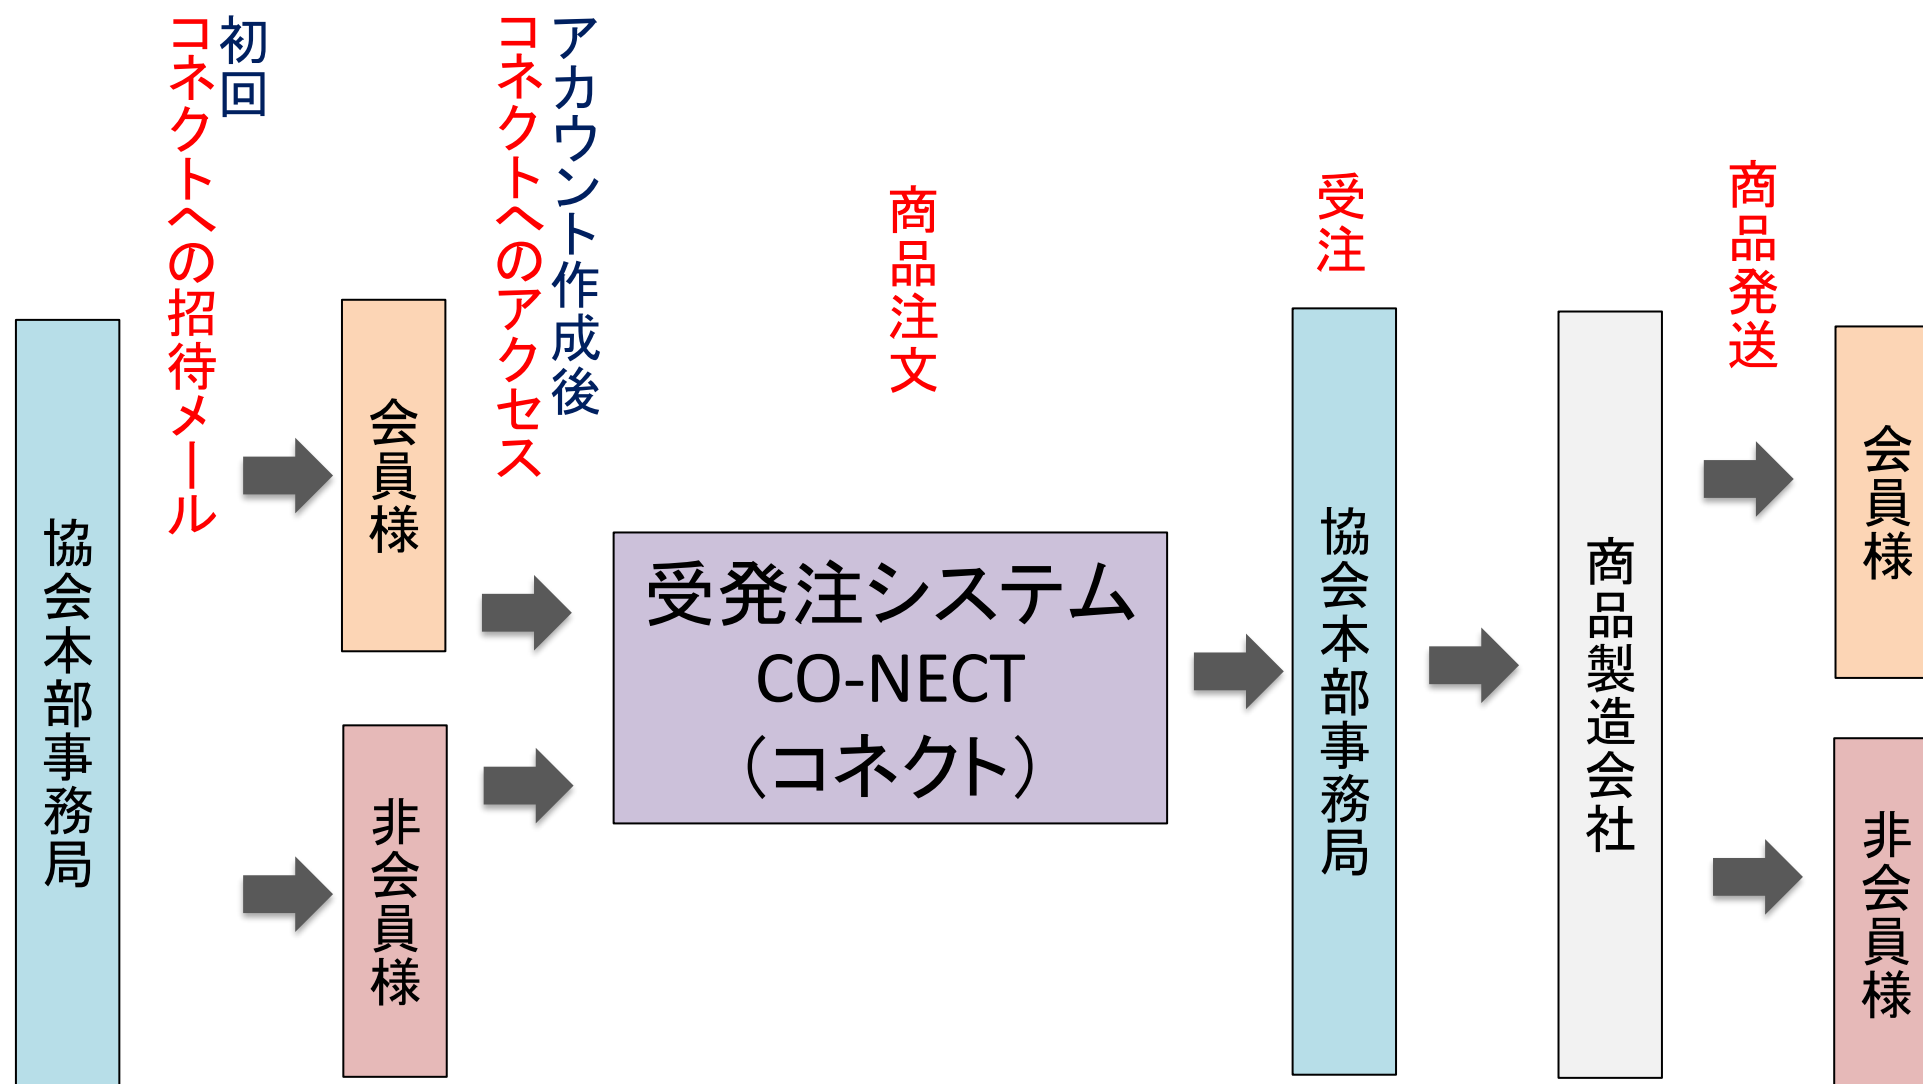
初回
コネクトへの招待メール

アカウント作成後
コネクトへのアクセス

商品注文

受注

商品発送

協会本部事務局

会員様

非会員様

受発注システム
CO-NECT
（コネクト）

協会本部事務局

商品製造会社

会員様

非会員様